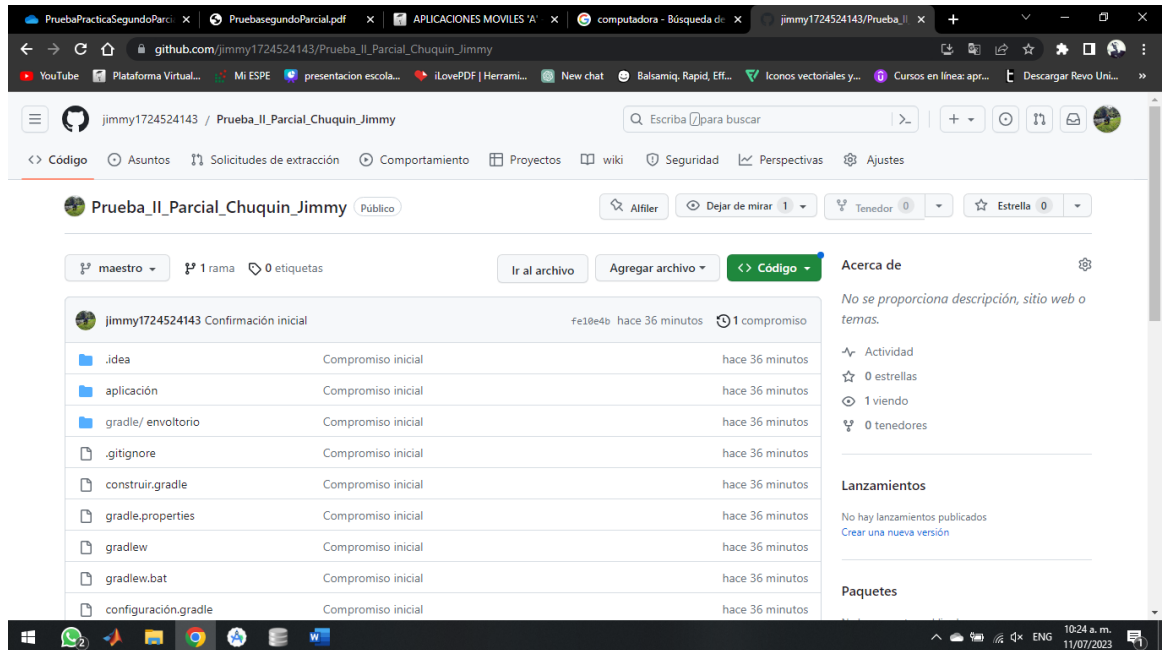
PruebaPracticaSegundoParci × PruebasegundoParcial.pdf × APLICACIONES MOVILES 'A' × computadora - Búsqueda de × jimmy1724524143/Prueba_II × +

github.com/jimmy1724524143/Prueba_II_Parcial_Chuquin_Jimmy

YouTube Plataforma Virtual... Mi ESPE presentacion escola... iLovePDF | Herrami... New chat Balsamiq. Rapid, Eff... Iconos vectoriales y... Cursos en línea: apr... Descargar Revo Uni... »

jimmy1724524143 / Prueba_II_Parcial_Chuquin_Jimmy

Escriba / para buscar

Código Asuntos Solicitudes de extracción Comportamiento Proyectos wiki Seguridad Perspectivas Ajustes

Prueba_II_Parcial_Chuquin_Jimmy Público

Alfiler Dejar de mirar 1 Tenedor 0 Estrella 0

maestro 1 rama 0 etiquetas Ir al archivo Agregar archivo Código

jimmy1724524143 Confirmación inicial fe10e4b hace 36 minutos 1 compromiso

| | | |
|---|---|---|
| .idea | Compromiso inicial | hace 36 minutos |
| aplicación | Compromiso inicial | hace 36 minutos |
| gradle/ envoltorio | Compromiso inicial | hace 36 minutos |
| .gitignore | Compromiso inicial | hace 36 minutos |
| construir.gradle | Compromiso inicial | hace 36 minutos |
| gradle.properties | Compromiso inicial | hace 36 minutos |
| gradlew | Compromiso inicial | hace 36 minutos |
| gradlew.bat | Compromiso inicial | hace 36 minutos |
| configuración.gradle | Compromiso inicial | hace 36 minutos |

Acerca de

No se proporciona descripción, sitio web o temas.

Actividad
0 estrellas
1 viendo
0 tenedores

Lanzamientos

No hay lanzamientos publicados
Crear una nueva versión

Paquetes

ENG 10:24 a. m. 11/07/2023